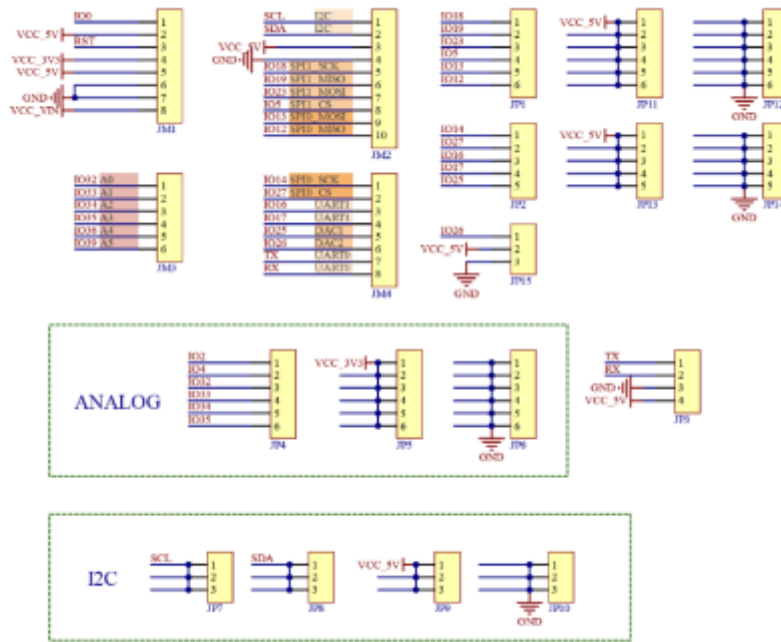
IO0
VCC_5V
RST
VCC_3V3
VCC_5V
GND
VCC_VIN
1 2 3 4 5 6 7 8
JM1

SCL I2C
SDA I2C
VCC_5V
GND
IO18 SPI1 SCK
IO19 SPI1 MISO
IO23 SPI1 MOSI
IO5 SPI1 CS
IO13 SPI0 MOSI
IO12 SPI0 MISO
1 2 3 4 5 6 7 8 9 10
JM2

IO18
IO19
IO23
IO5
IO13
IO12
1 2 3 4 5 6
JP1

VCC_5V
1 2 3 4 5 6
JP11

1 2 3 4 5 6
GND
JP12

IO14
IO27
IO16
IO17
IO25
1 2 3 4 5
JP2

VCC_5V
1 2 3 4 5
JP13

1 2 3 4 5
GND
JP14

IO32 A0
IO33 A1
IO34 A2
IO35 A3
IO36 A4
IO39 A5
1 2 3 4 5 6
JM3

IO14 SPI0 SCK
IO27 SPI0 CS
IO16 UART1
IO17 UART1
IO25 DAC1
IO26 DAC2
TX UART0
RX UART0
1 2 3 4 5 6 7 8
JM4

IO26
VCC_5V
1 2 3
GND
JP15

ANALOG

IO2
IO4
IO32
IO33
IO34
IO35
1 2 3 4 5 6
JP4

VCC_3V3
1 2 3 4 5 6
JP5

1 2 3 4 5 6
GND
JP6

TX
RX
GND
VCC_5V
1 2 3 4
JP3

I2C

SCL
1 2 3
JP7

SDA
1 2 3
JP8

VCC_5V
1 2 3
JP9

1 2 3
GND
JP10